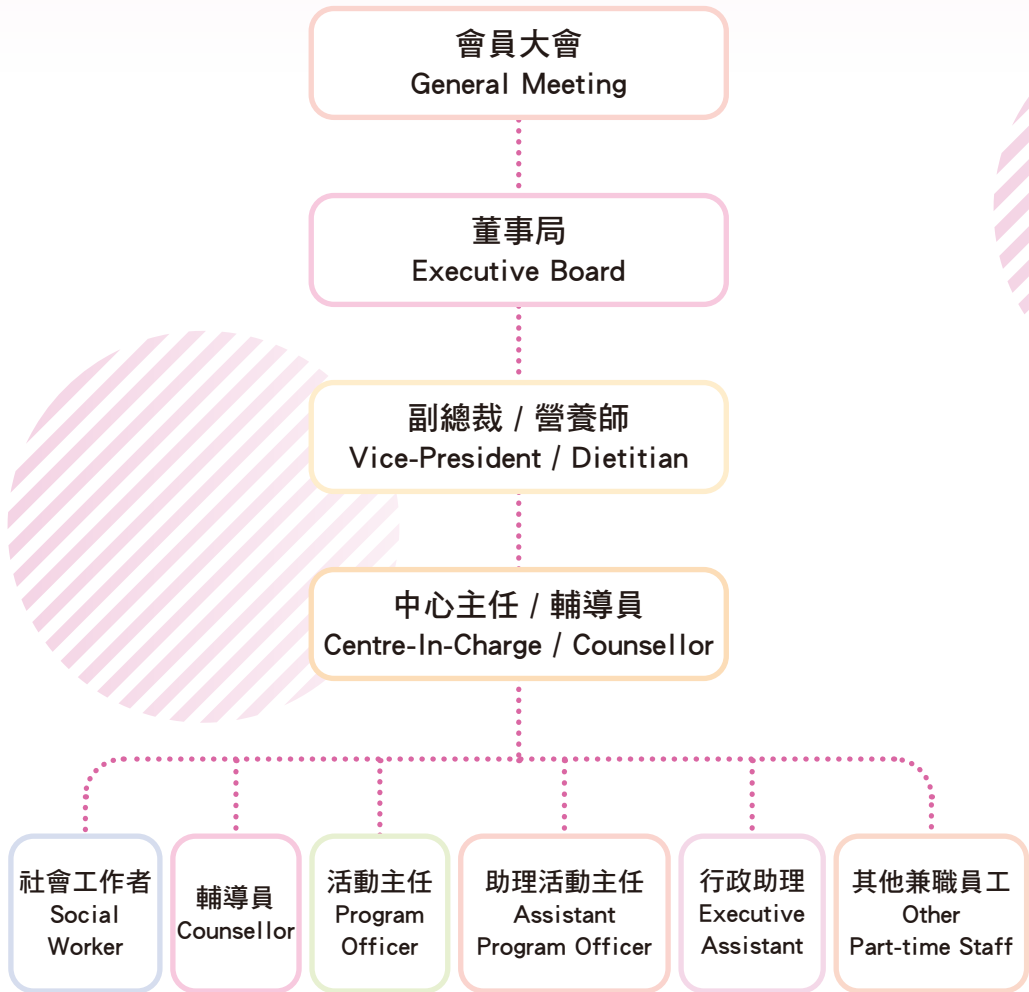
會員大會
General Meeting

董事局
Executive Board

副總裁 / 營養師
Vice-President / Dietitian

中心主任 / 輔導員
Centre-In-Charge / Counsellor

社會工作者
Social Worker

輔導員
Counsellor

活動主任
Program Officer

助理活動主任
Assistant Program Officer

行政助理
Executive Assistant

其他兼職員工
Other Part-time Staff